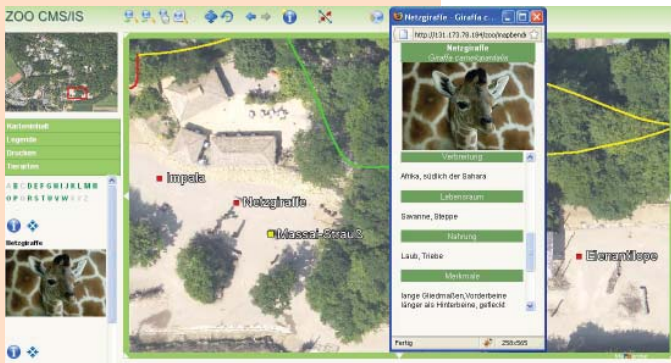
ZOO CMS/IS

Kartenmitte
Legende
Drucken
Tierarten

A B C D E F G H I J K L M N
O P Q R S T U V W X Y Z

Netzgiraffe

Impala
Netzgiraffe
Massai-Strauß
Elenantilope

Netzgiraffe - Giraffa c...
http://131.173.79.194/zoo/napbendi
Netzgiraffe
Giraffa camelopardalis
Verbreitung
Afrika, südlich der Sahara
Lebensraum
Savanne, Steppe
Nahrung
Laub, Triebe
Merkmale
lange Gliedmaßen,Vorderbeine länger als Hinterbeine, gefleckt
Fertig
258x565